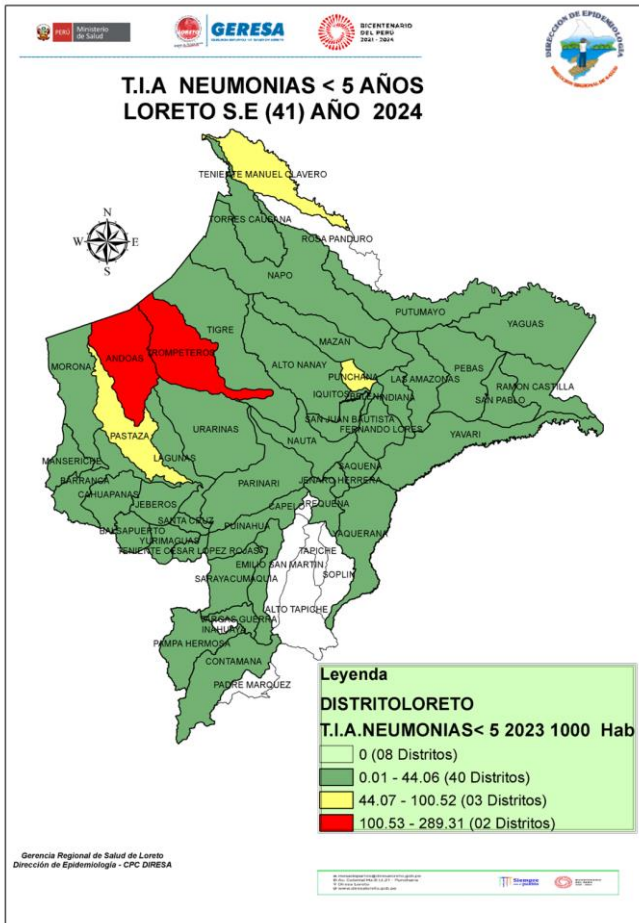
PERÚ Ministerio de Salud

GERESA

BICENTENARIO DEL PERÚ 2021 - 2024

DIRECCIÓN DE EPIDEMIOLOGÍA

T.I.A NEUMONIAS < 5 AÑOS
LORETO S.E (41) AÑO 2024

N
W E
S

TENIENTE MANUEL CLAVERO
TORRES CAUSANA
ROSA PANDURO
NAPO
PUTUMAYO
YAGUAS
TIGRE
MAZAN
ANDOAS
TROMPETEROS
MORONA
ALTO NANAY
PUNCHANA
IQUITOS
BELEN
INDIANA
LAS AMAZONAS
PEBAS
RAMON CASTILLA
SAN PABLO
SAN JUAN BAUTISTA
FERNANDO LORES
YAVARI
PASTAZA
URARINAS
NAUTA
LAGUNAS
SAQUENA
MANSERICHE
BARRANCA
CAHUAPANAS
PARINARI
JENARO HERRERA
REQUENA
CAPELO
JEBEROS
SANTA CRUZ
PUINAHUA
YAQUERANA
BALSAPUERTO
YURIMAGUAS
TENIENTE CESAR LOPEZ ROJAS
EMILIO SAN MARTIN
TAPICHE
SOPLIN
SARAYACU
MAQUIA
ALTO TAPICHE
VARGAS GUERRA
INAHUAYA
PAMPA HERMOSA
CONTAMANA
PADRE MARQUEZ

Leyenda
DISTRITOLORETO
T.I.A.NEUMONIAS< 5 2023 1000 Hab
0 (08 Distritos)
0.01 - 44.06 (40 Distritos)
44.07 - 100.52 (03 Distritos)
100.53 - 289.31 (02 Distritos)

Gerencia Regional de Salud de Loreto
Dirección de Epidemiología - CPC DIRESA

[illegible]

Siempre con el pueblo